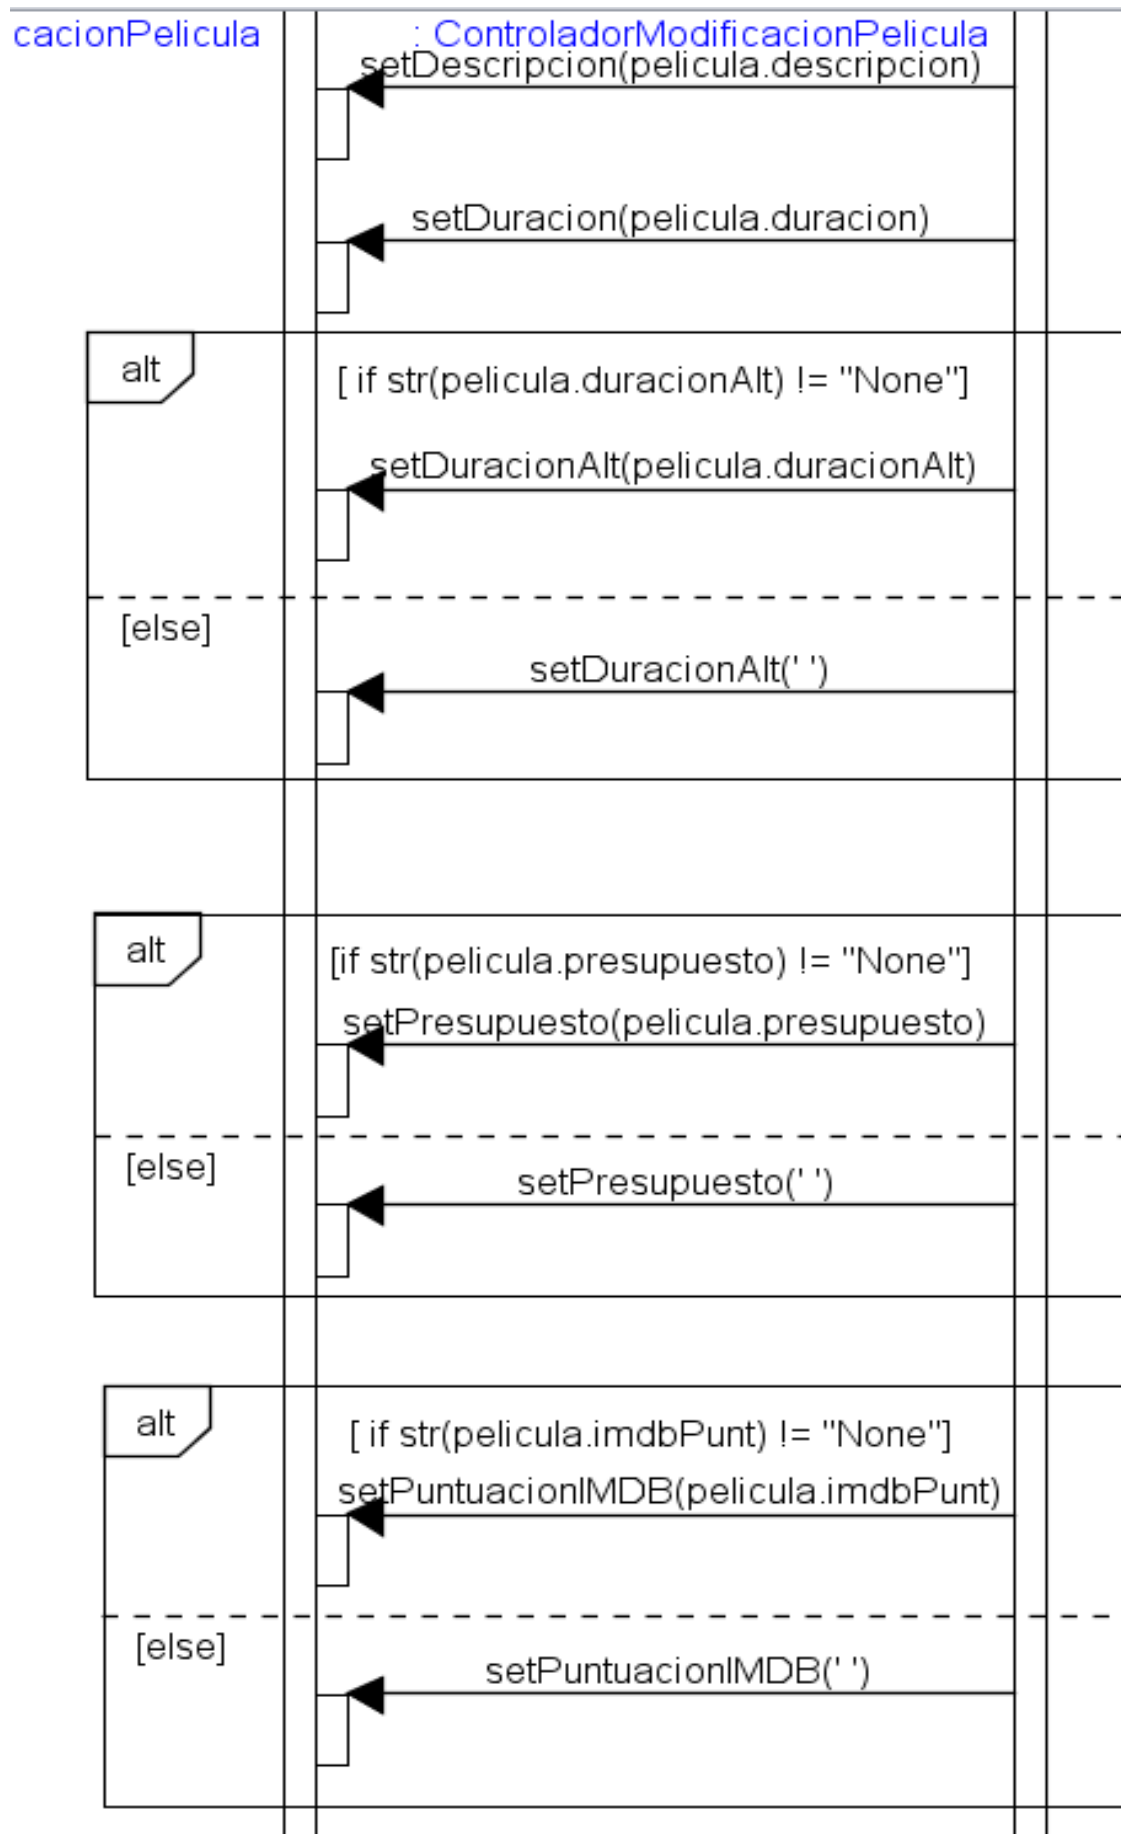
cacionPelicula

: ControladorModificacionPelicula

setDescripcion(pelicula.descripcion)

setDuracion(pelicula.duracion)

alt

[ if str(pelicula.duracionAlt) != "None"]

setDuracionAlt(pelicula.duracionAlt)

[else]

setDuracionAlt(' ')

alt

[if str(pelicula.presupuesto) != "None"]

setPresupuesto(pelicula.presupuesto)

[else]

setPresupuesto(' ')

alt

[ if str(pelicula.imdbPunt) != "None"]

setPuntuacionIMDB(pelicula.imdbPunt)

[else]

setPuntuacionIMDB(' ')